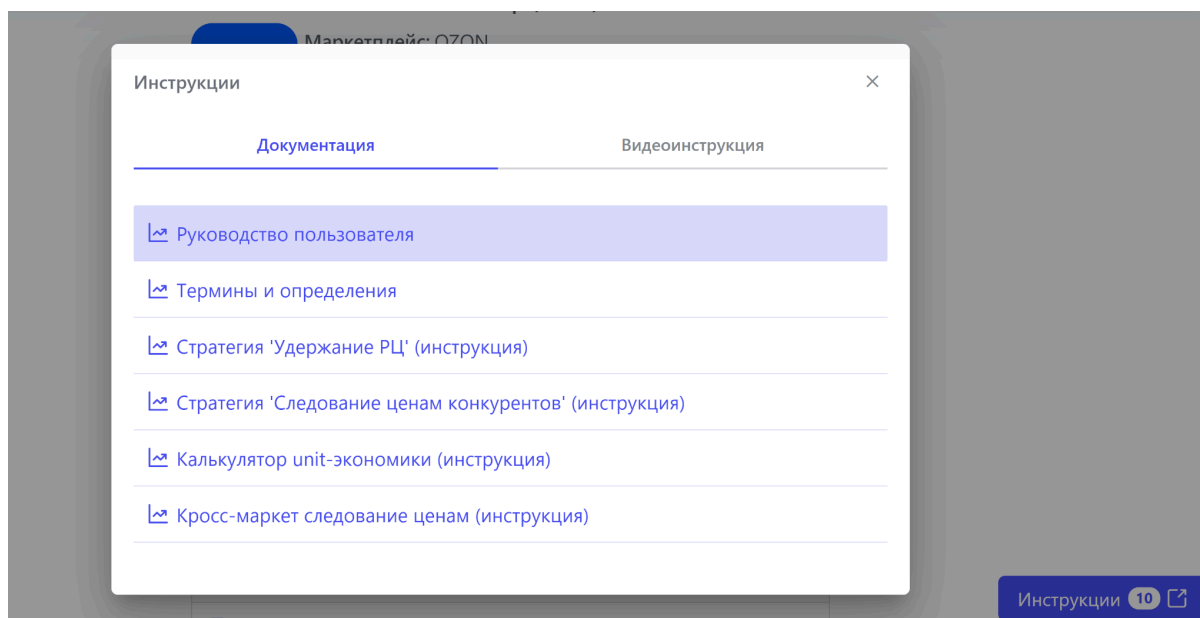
Маркетплейс: OZON

Инструкции

×

Документация

Видеоинструкция

Руководство пользователя

Термины и определения

Стратегия 'Удержание РЦ' (инструкция)

Стратегия 'Следование ценам конкурентов' (инструкция)

Калькулятор unit-экономики (инструкция)

Кросс-маркет следование ценам (инструкция)

Инструкции 10